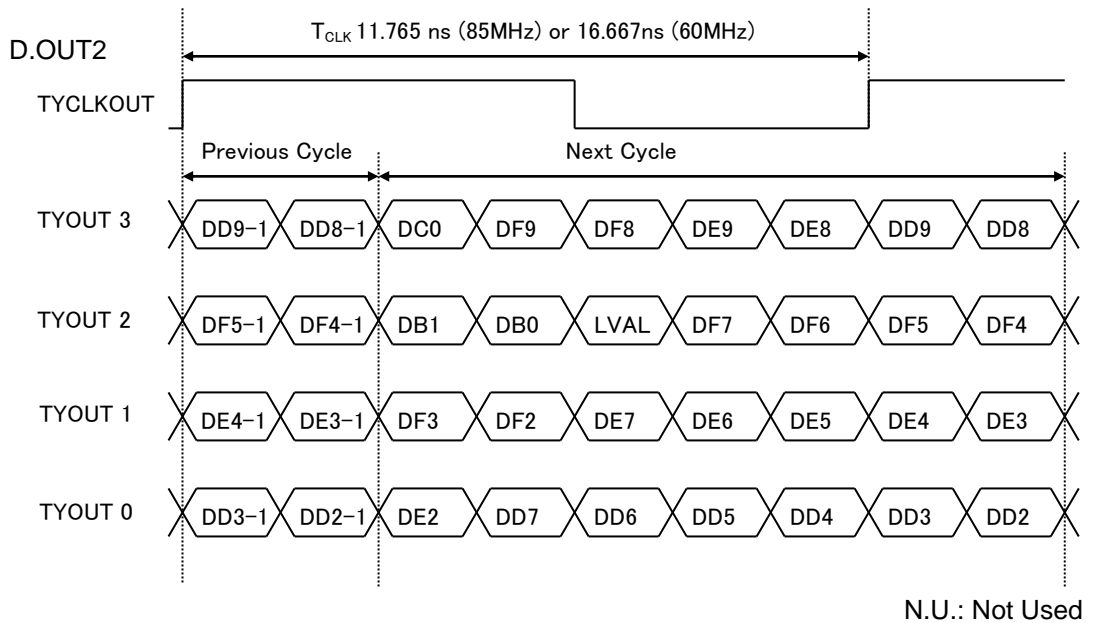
D.OUT2

$T_{CLK}$ 11.765 ns (85MHz) or 16.667ns (60MHz)

TYCLKOUT

Previous Cycle

Next Cycle

TYOUT 3 DD9−1 DD8−1 DC0 DF9 DF8 DE9 DE8 DD9 DD8

TYOUT 2 DF5−1 DF4−1 DB1 DB0 LVAL DF7 DF6 DF5 DF4

TYOUT 1 DE4−1 DE3−1 DF3 DF2 DE7 DE6 DE5 DE4 DE3

TYOUT 0 DD3−1 DD2−1 DE2 DD7 DD6 DD5 DD4 DD3 DD2

N.U.: Not Used